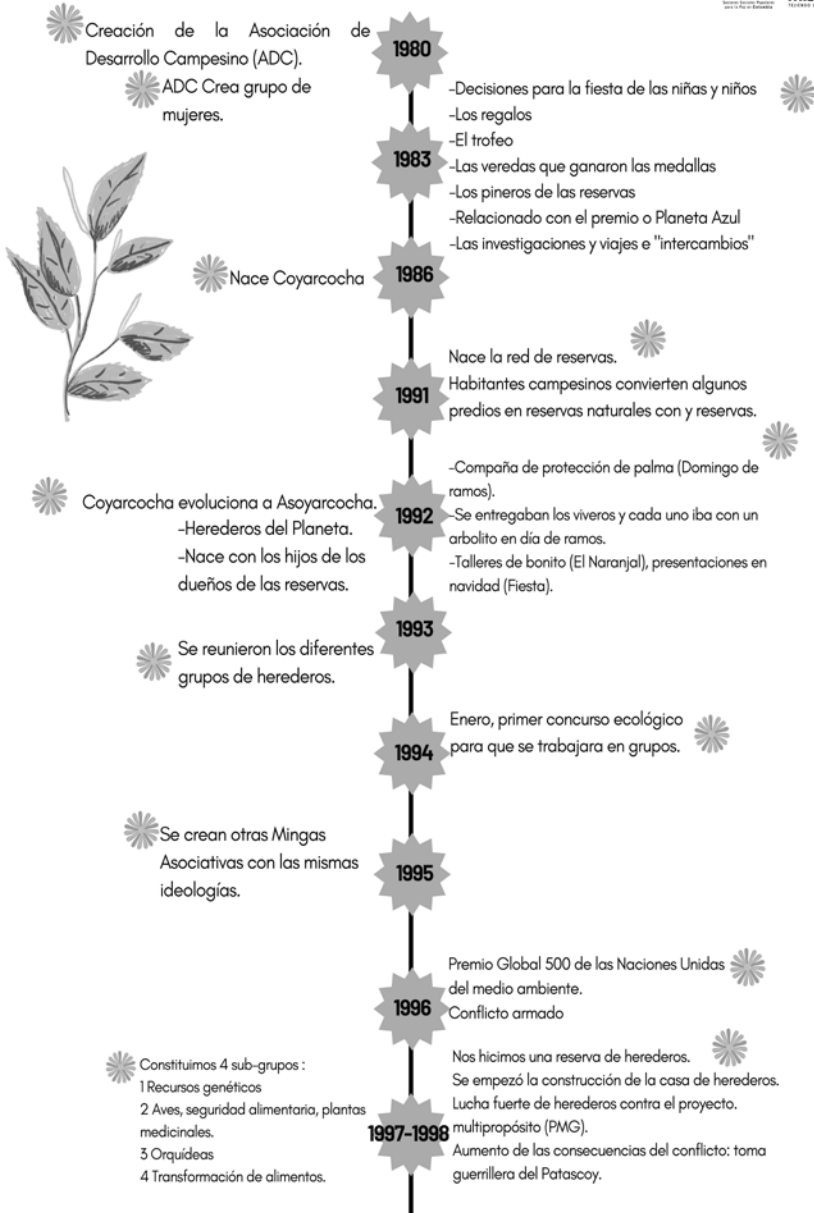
Creación de la Asociación de Desarrollo Campesino (ADC).

ADC Crea grupo de mujeres.

1980

-Decisiones para la fiesta de las niñas y niños
-Los regalos
-El trofeo
-Las veredas que ganaron las medallas
-Los pineros de las reservas
-Relacionado con el premio o Planeta Azul
-Las investigaciones y viajes e "intercambios"

1983

Nace Coyarcocha

1986

Nace la red de reservas.
Habitantes campesinos convierten algunos predios en reservas naturales con y reservas.

1991

-Compaña de protección de palma (Domingo de ramos).
-Se entregaban los viveros y cada uno iba con un arbolito en día de ramos.
-Talleres de bonito (El Naranjal), presentaciones en navidad (Fiesta).

Coyarcocha evoluciona a Asoyarcocha.
-Herederos del Planeta.
-Nace con los hijos de los dueños de las reservas.

1992

1993

Se reunieron los diferentes grupos de herederos.

Enero, primer concurso ecológico para que se trabajara en grupos.

1994

Se crean otras Mingas Asociativas con las mismas ideologías.

1995

Premio Global 500 de las Naciones Unidas del medio ambiente.
Conflicto armado

1996

Constituimos 4 sub-grupos :
1 Recursos genéticos
2 Aves, seguridad alimentaria, plantas medicinales.
3 Orquídeas
4 Transformación de alimentos.

1997-1998

Nos hicimos una reserva de herederos.
Se empezó la construcción de la casa de herederos.
Lucha fuerte de herederos contra el proyecto. multipropósito (PMG).
Aumento de las consecuencias del conflicto: toma guerrillera del Patascoy.